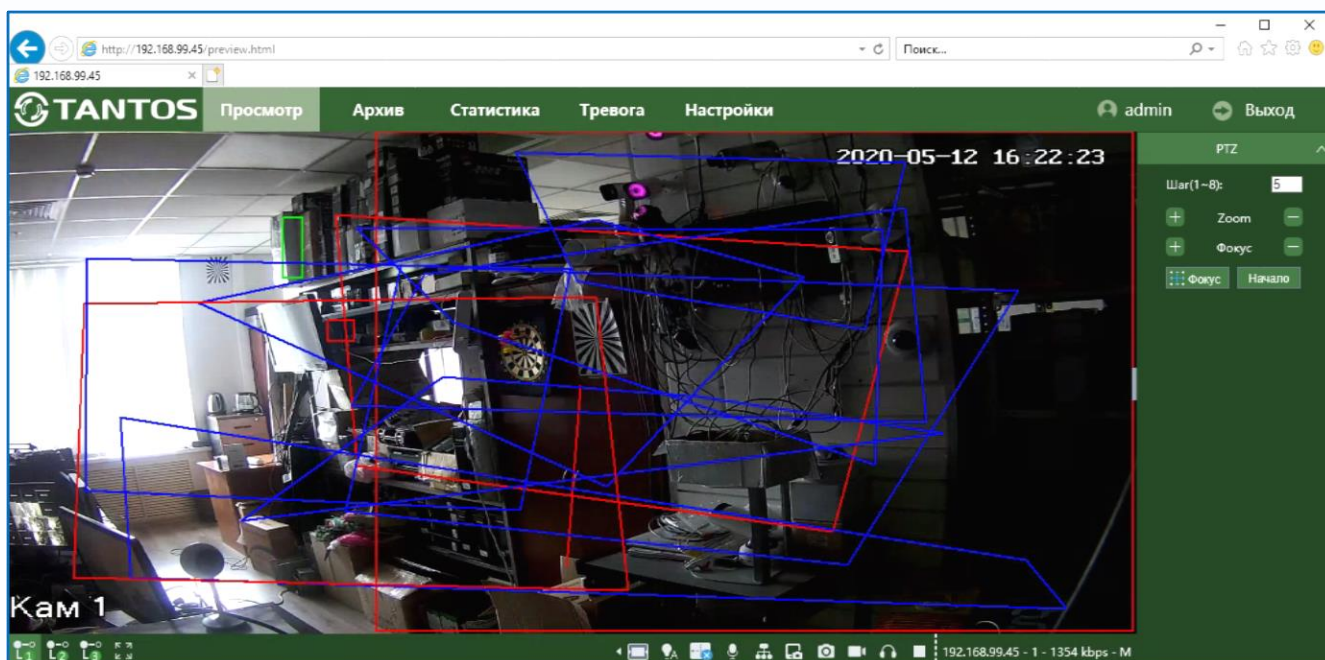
http://192.168.99.45/preview.html

Поиск...

192.168.99.45

TANTOS

Просмотр

Архив

Статистика

Тревога

Настройки

admin

Выход

2020-05-12 16:22:23

PTZ

Шаг(1~8):

5

Zoom

Фокус

Фокус

Начало

Кам 1

L1 L2 L3

192.168.99.45 - 1 - 1354 kbps - M